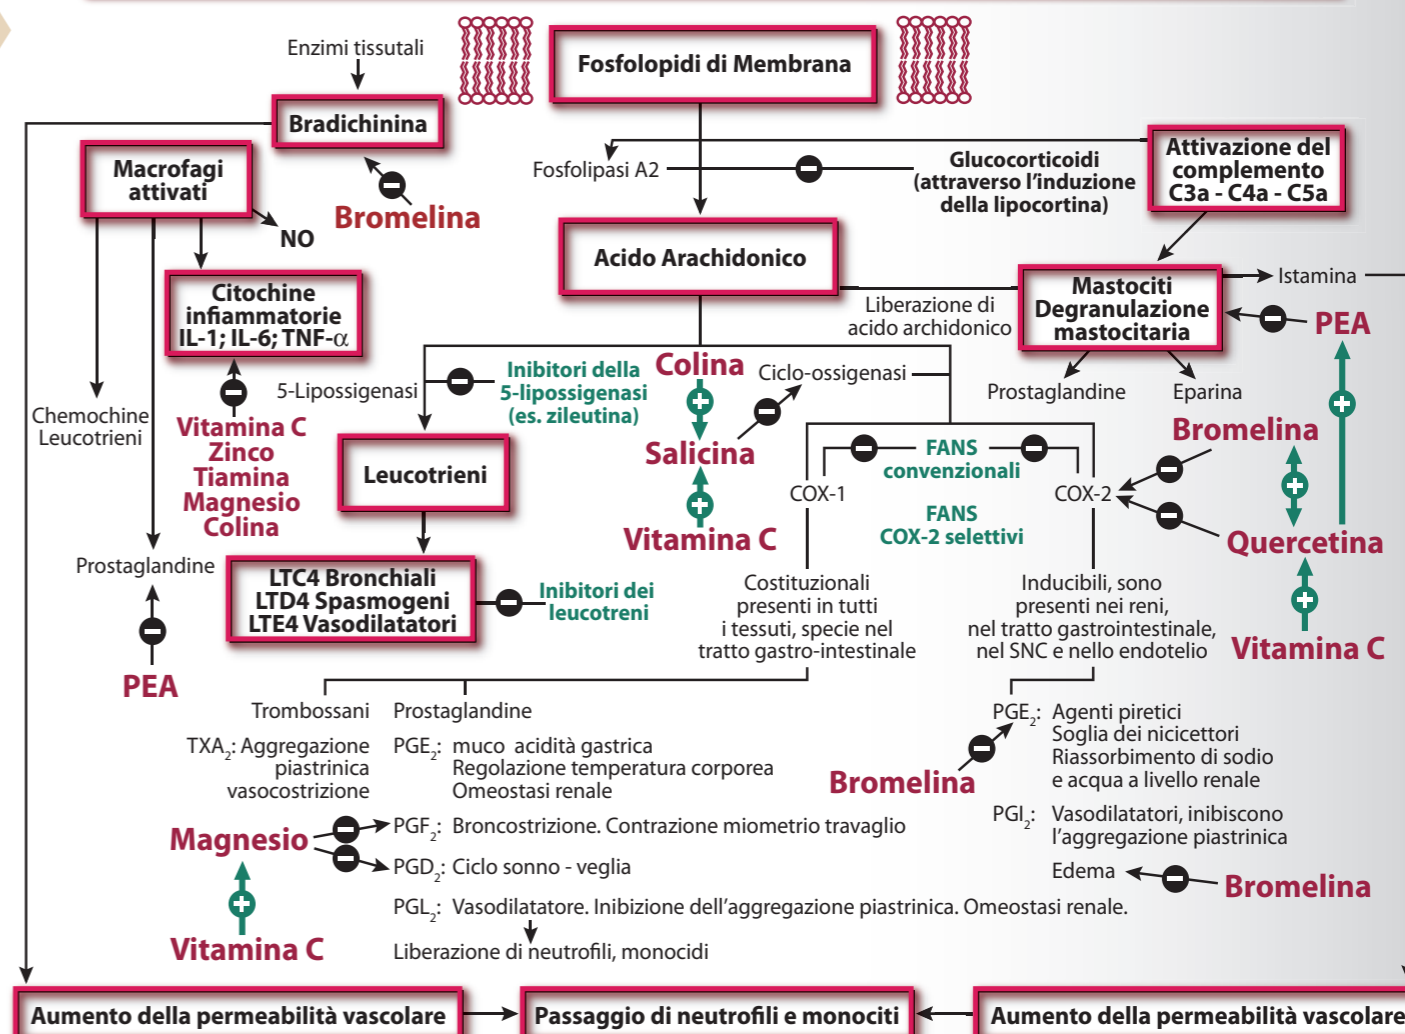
Enzimi tissutali

Fosfolopidi di Membrana

Bradichinina

Macrofagi attivati

NO

Bromelina

Fosfolipasi A2

Glucocorticoidi (attraverso l'induzione della lipocortina)

Attivazione del complemento C3a - C4a - C5a

Acido Arachidonico

Citochine infiammatorie IL-1; IL-6; TNF-$\alpha$

Liberazione di acido archidonico

Mastociti Degranulazione mastocitaria

Istamina

PEA

5-Lipossigenasi

Inibitori della 5-lipossigenasi (es. zileutina)

Colina

Ciclo-ossigenasi

Prostaglandine

Eparina

Chemochine Leucotrieni

Vitamina C Zinco Tiamina Magnesio Colina

Leucotrieni

Salicina

FANS convenzionali

Bromelina

COX-1

COX-2

FANS COX-2 selettivi

Quercetina

Vitamina C

Prostaglandine

LTC4 Bronchiali LTD4 Spasmogeni LTE4 Vasodilatatori

Inibitori dei leucotreni

Costituzionali presenti in tutti i tessuti, specie nel tratto gastro-intestinale

Inducibili, sono presenti nei reni, nel tratto gastrointestinale, nel SNC e nello endotelio

Vitamina C

PEA

Trombossani

Prostaglandine

PGE$_2$: Agenti piretici Soglia dei nicicettori Riassorbimento di sodio e acqua a livello renale

TXA$_2$: Aggregazione piastrinica vasocostrizione

PGE$_2$: muco acidità gastrica Regolazione temperatura corporea Omeostasi renale

Bromelina

PGI$_2$: Vasodilatatori, inibiscono l'aggregazione piastrinica

Magnesio

PGF$_2$: Broncostrizione. Contrazione miometrio travaglio

PGD$_2$: Ciclo sonno - veglia

Edema

Bromelina

PGL$_2$: Vasodilatatore. Inibizione dell'aggregazione piastrinica. Omeostasi renale.

Vitamina C

Liberazione di neutrofili, monocidi

Aumento della permeabilità vascolare

Passaggio di neutrofili e monociti

Aumento della permeabilità vascolare